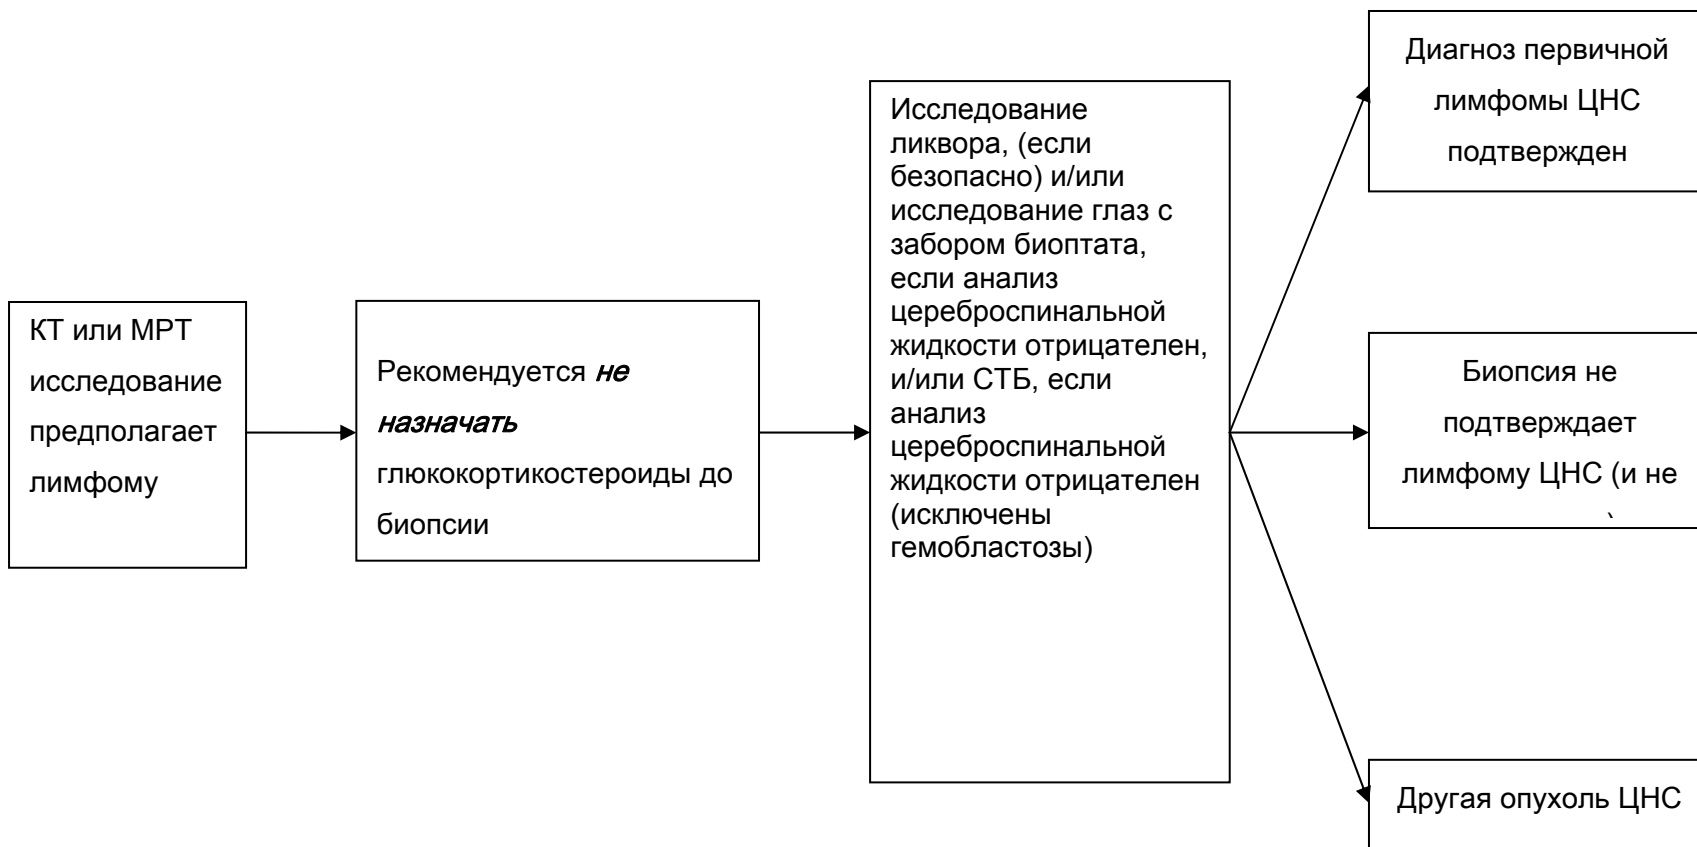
КТ или МРТ исследование предполагает лимфому

Рекомендуется *не назначать* глюкокортикостероиды до биопсии

Исследование ликвора, (если безопасно) и/или исследование глаз с забором биоптата, если анализ цереброспинальной жидкости отрицателен, и/или СТБ, если анализ цереброспинальной жидкости отрицателен (исключены гемобластозы)

Диагноз первичной лимфомы ЦНС подтвержден

Биопсия не подтверждает лимфому ЦНС (и не
`

Другая опухоль ЦНС